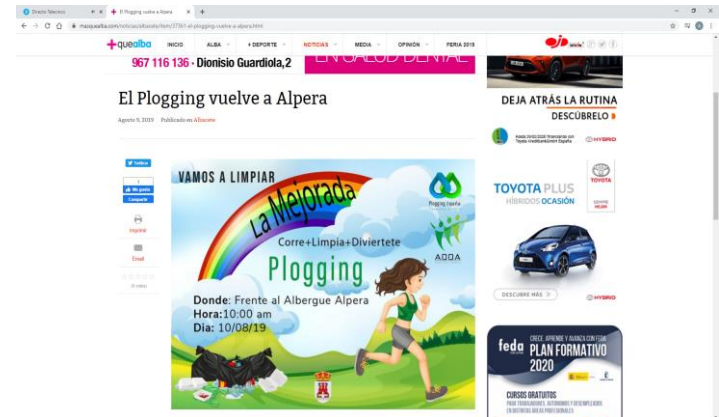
Directo Televisió
El Plogging vuelve a Alpera
masquealba.com/noticias/albasete/item/37361-el-plogging-vuelve-a-alpera.html

+quealba INICIO ALBA + DEPORTE NOTICIAS MEDIA OPINIÓN FERIA 2019

967 116 136 · Dionisio Guardiola,2
EN SALUD DENTAL

El Plogging vuelve a Alpera

Agosto 9, 2019 Publicado en Albacete

Twittear
Me gusta
Compartir
Imprimir
Email

VAMOS A LIMPIAR
La Mejorada
Plogging España
Corre+Limpia+Diviertete
ADDA
Plogging
Donde: Frente al Albergue Alpera
Hora:10:00 am
Dia: 10/08/19

DEJA ATRÁS LA RUTINA
DESCÚBRELO
HYBRID
TOYOTA PLUS
HÍBRIDOS OCASIÓN
TOYOTA
DESCUBRE MÁS
HYBRID
feda
CRECE, APRENDE Y AVANZA CON FEDA
PLAN FORMATIVO
2020
CURSOS GRATUITOS